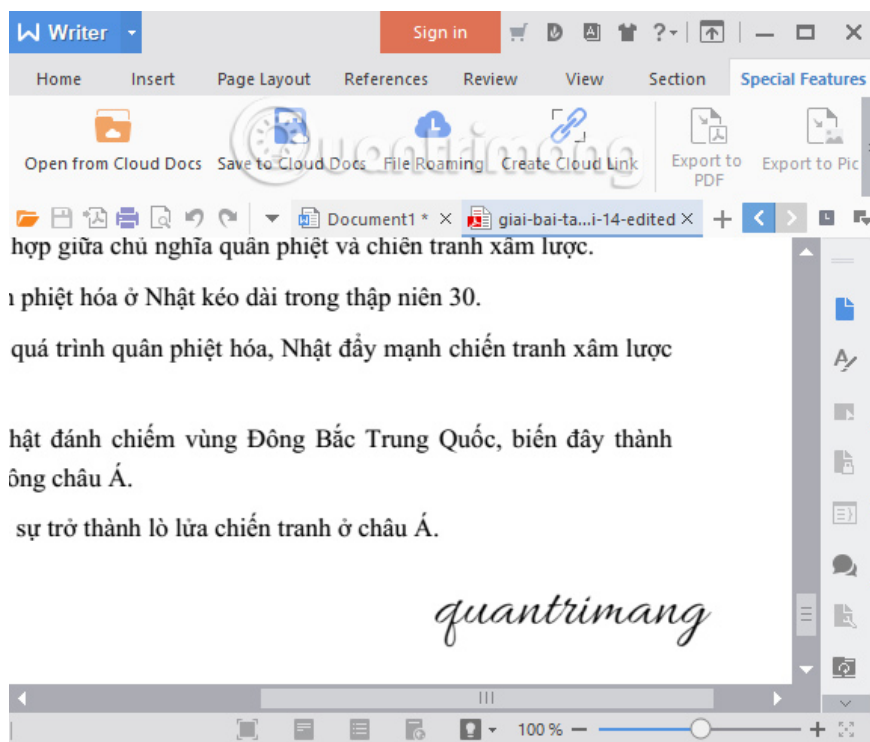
Writer

Sign in

Home Insert Page Layout References Review View Section Special Features

Open from Cloud Docs Save to Cloud Docs File Roaming Create Cloud Link Export to PDF Export to Pic

Document1 * giai-bai-ta...i-14-edited

hợp giữa chủ nghĩa quân phiệt và chiến tranh xâm lược.

phiệt hóa ở Nhật kéo dài trong thập niên 30.

quá trình quân phiệt hóa, Nhật đẩy mạnh chiến tranh xâm lược

hật đánh chiếm vùng Đông Bắc Trung Quốc, biến đây thành ông châu Á.

sự trở thành lò lửa chiến tranh ở châu Á.

quantrimang

100 %